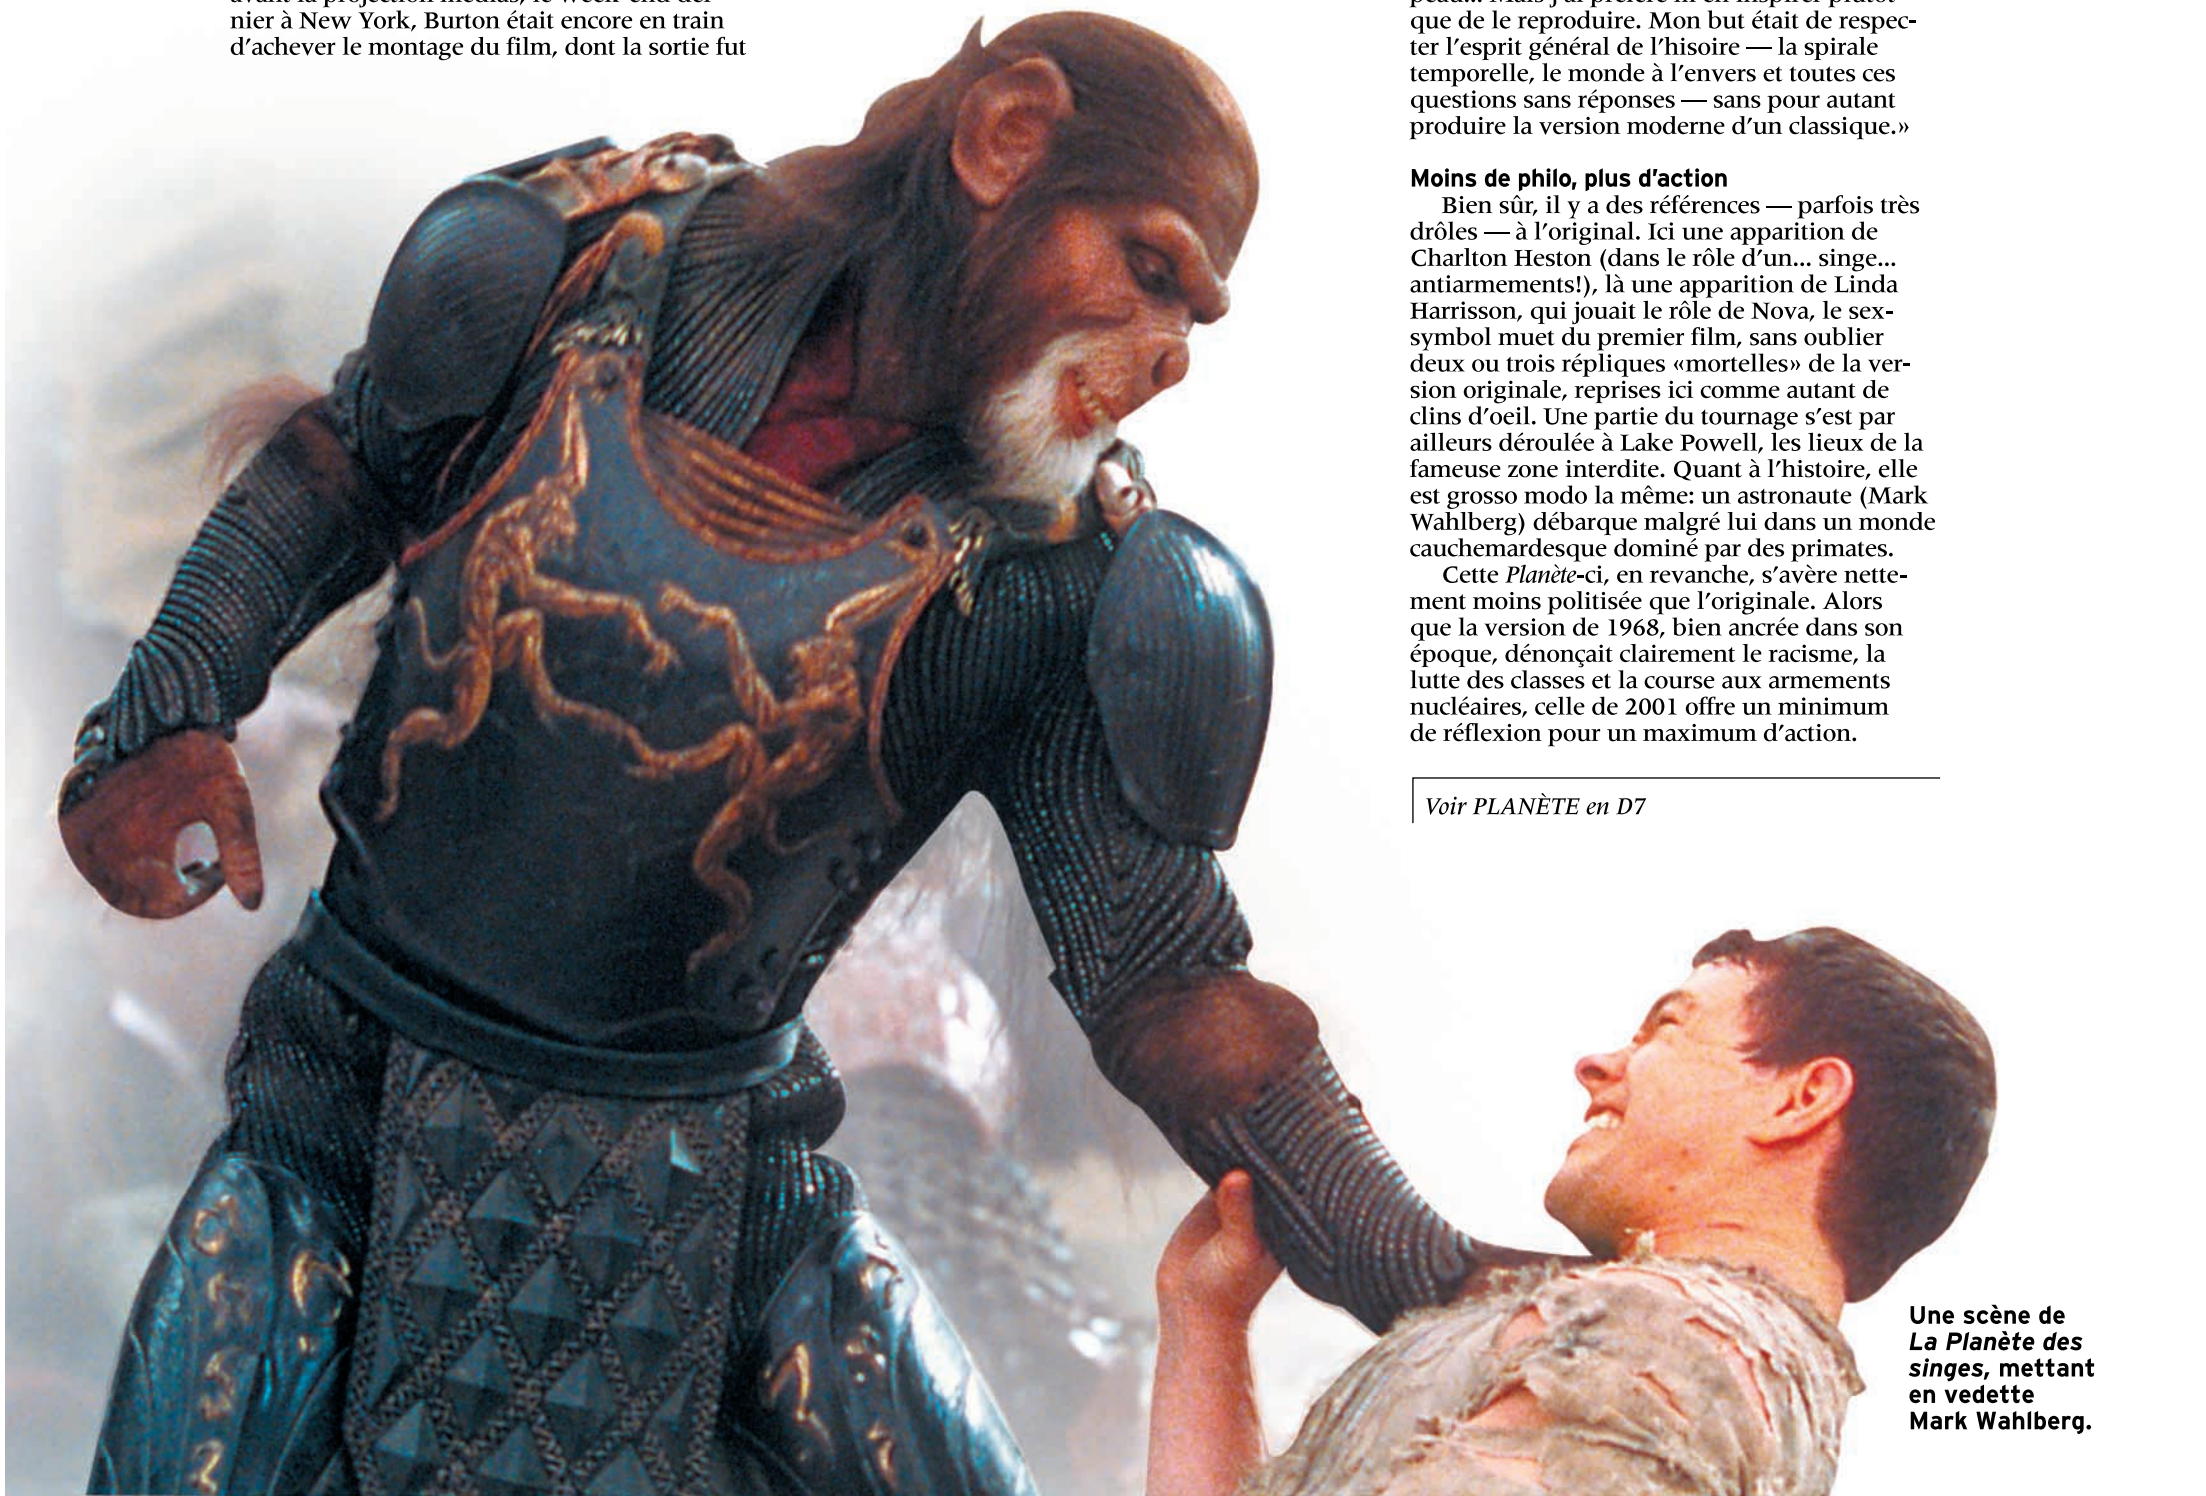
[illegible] nier à New York, Burton était encore en train d'achever le montage du film, dont la sortie fut

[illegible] que de le reproduire. Mon but était de respecter l'esprit général de l'hisoire — la spirale temporelle, le monde à l'envers et toutes ces questions sans réponses — sans pour autant produire la version moderne d'un classique.»

Moins de philo, plus d'action

Bien sûr, il y a des références — parfois très drôles — à l'original. Ici une apparition de Charlton Heston (dans le rôle d'un... singe... antiarmements!), là une apparition de Linda Harrisson, qui jouait le rôle de Nova, le sex-symbol muet du premier film, sans oublier deux ou trois répliques «mortelles» de la version originale, reprises ici comme autant de clins d'oeil. Une partie du tournage s'est par ailleurs déroulée à Lake Powell, les lieux de la fameuse zone interdite. Quant à l'histoire, elle est grosso modo la même: un astronaute (Mark Wahlberg) débarque malgré lui dans un monde cauchemardesque dominé par des primates.

Cette Planète-ci, en revanche, s'avère nettement moins politisée que l'originale. Alors que la version de 1968, bien ancrée dans son époque, dénonçait clairement le racisme, la lutte des classes et la course aux armements nucléaires, celle de 2001 offre un minimum de réflexion pour un maximum d'action.

Voir PLANÈTE en D7

Une scène de La Planète des singes, mettant en vedette Mark Wahlberg.